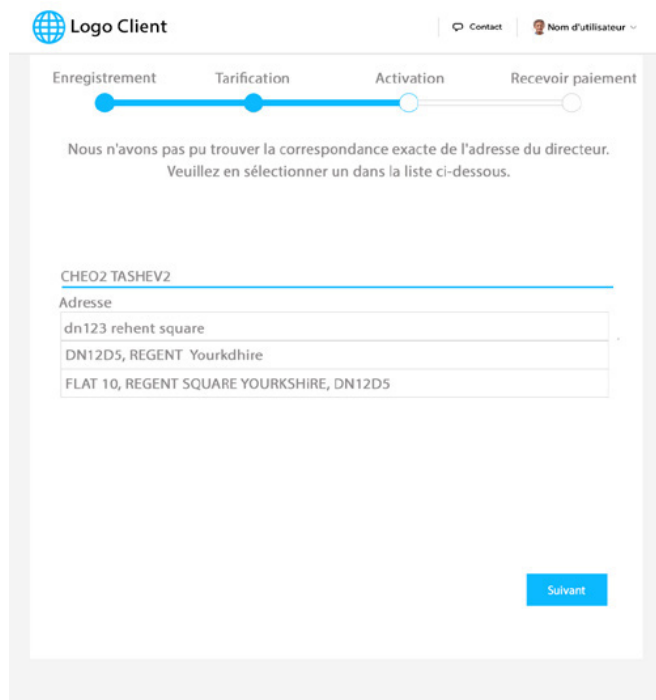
Logo Client

Contact

Nom d'utilisateur

Enregistrement

Tarification

Activation

Recevoir paiement

Nous n'avons pas pu trouver la correspondance exacte de l'adresse du directeur. Veuillez en sélectionner un dans la liste ci-dessous.

CHEO2 TASHEV2

Adresse

dn123 rehent square

DN12D5, REGENT Yourkdhire

FLAT 10, REGENT SQUARE YOURKSHiRE, DN12D5

Suivant